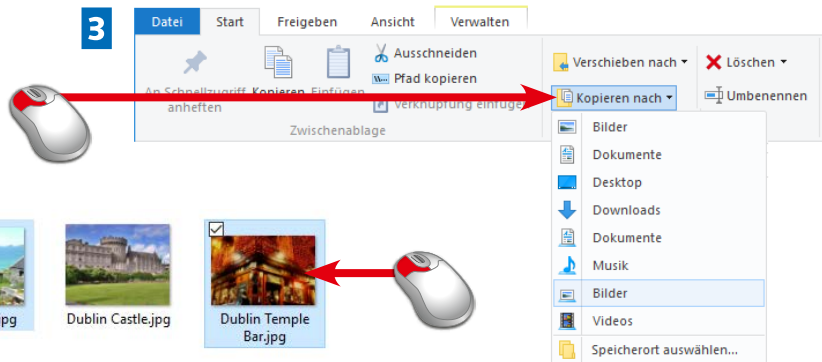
3

Datei | Start | Freigeben | Ansicht | Verwalten

An Schnellzugriff anheften | Kopieren | Einfügen | Ausschneiden | Pfad kopieren | Verknüpfung einfügen

Zwischenablage

Verschieben nach ▾ | Löschen ▾

Kopieren nach ▾ | Umbenennen

Bilder
Dokumente
Desktop
Downloads
Dokumente
Musik
Bilder
Videos
Speicherort auswählen...

jpg | Dublin Castle.jpg | Dublin Temple Bar.jpg